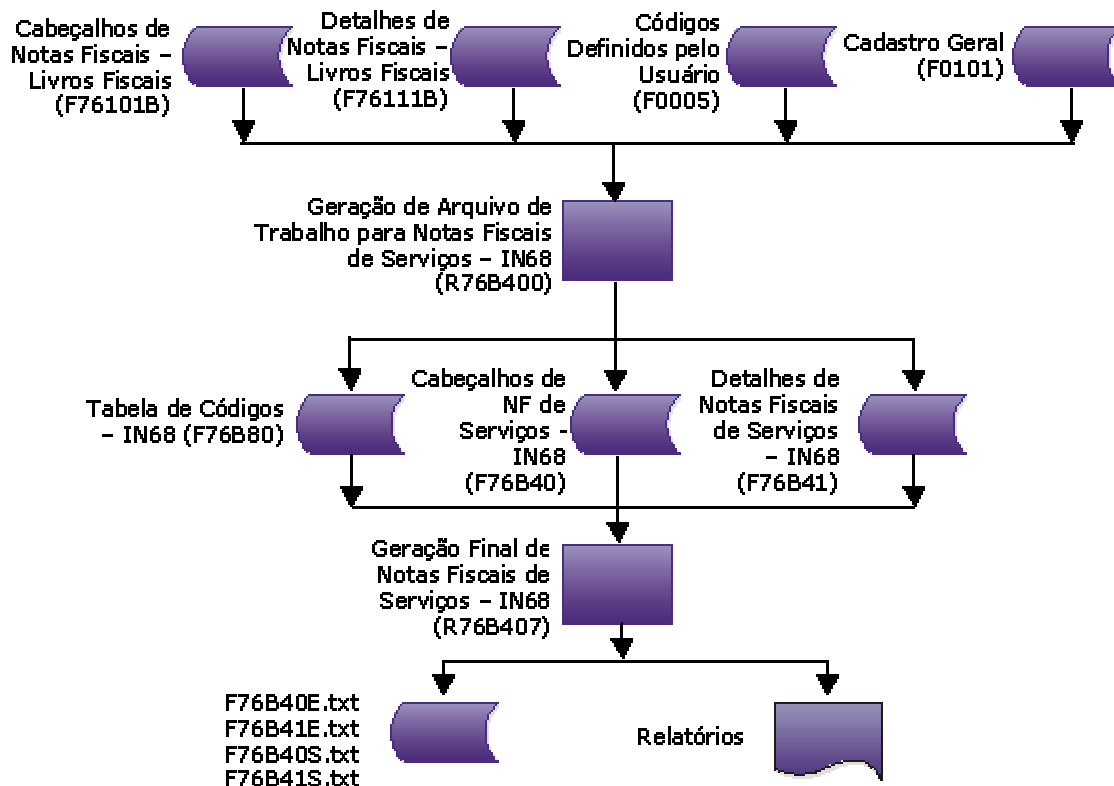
Cabeçalhos de Notas Fiscais – Livros Fiscais (F76101B)

Detalhes de Notas Fiscais – Livros Fiscais (F76111B)

Códigos Definidos pelo Usuário (F0005)

Cadastro Geral (F0101)

Geração de Arquivo de Trabalho para Notas Fiscais de Serviços – IN68 (R76B400)

Tabela de Códigos – IN68 (F76B80)

Cabeçalhos de NF de Serviços - IN68 (F76B40)

Detalhes de Notas Fiscais de Serviços – IN68 (F76B41)

Geração Final de Notas Fiscais de Serviços – IN68 (R76B407)

F76B40E.txt
F76B41E.txt
F76B40S.txt
F76B41S.txt

Relatórios